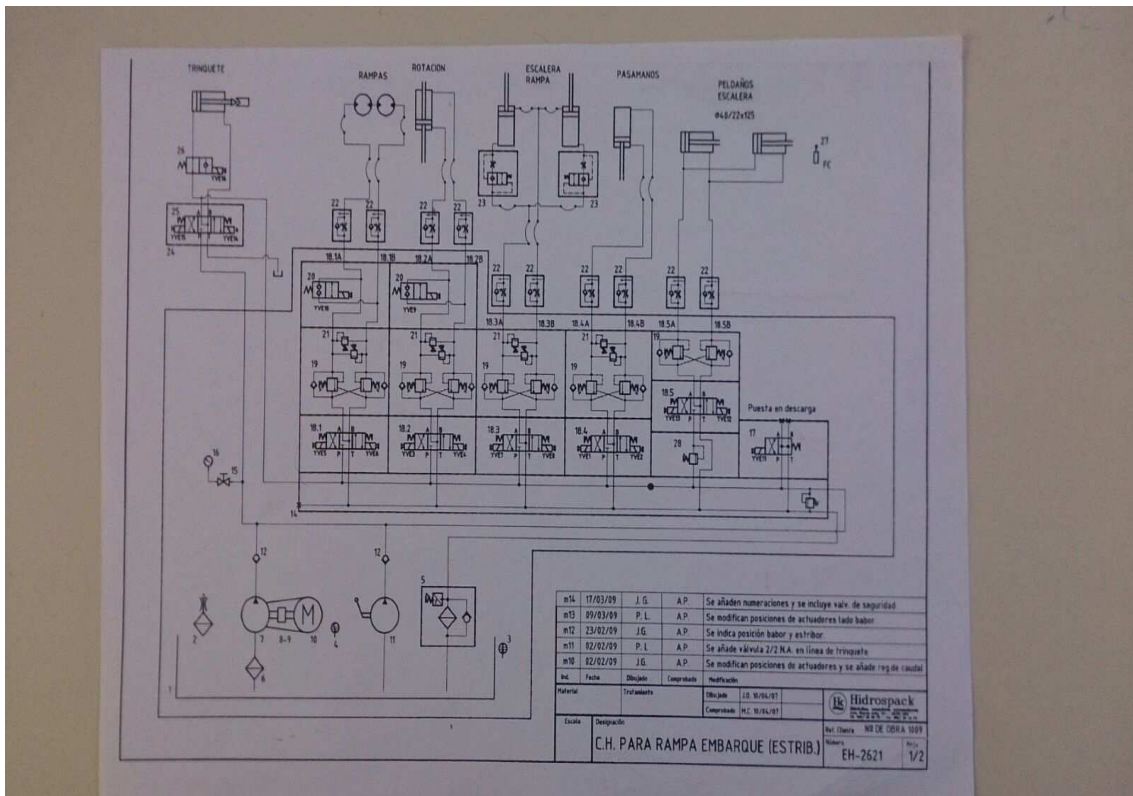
TRINQUETE

RAMPAS

ROTACION

ESCALERA RAMPA

PASAMANOS

PELDAÑOS ESCALERA

Ø40/22x125

27

FC

26

YVE9

25

YVE8 YVE8

24

22 22 22 22

23 23

18.1A 18.1B 18.2A 18.2B

22 22 22 22 22 22

20

YVE9

20

YVE9

18.3A 18.3B 18.4A 18.4B 18.5A 18.5B

21 21 21 21

19 19 19 19 19

18.5

YVE9 YVE10

Puesta en descarga

18.1 18.2 18.3 18.4

YVE1 YVE2 YVE3 YVE4 YVE5 YVE6 YVE1 YVE2

28

17

YVE5

16

15

14

12 12

5

2 7 8-9 10 4 11 3

6

1

| m14 | 17/03/09 | J.G. | A.P. | Se añaden numeraciones y se incluye valv. de seguridad |
|---|---|---|---|---|
| m13 | 09/03/09 | P.L. | A.P. | Se modifican posiciones de actuadores lado babor |
| m12 | 23/02/09 | J.G. | A.P. | Se indica posición babor y estribor |
| m11 | 02/02/09 | P.L. | A.P. | Se añade válvula 2/2 N.A. en línea de trinquete |
| m10 | 02/02/09 | J.G. | A.P. | Se modifican posiciones de actuadores y se añade reg.de caudal |
| Ind. | Fecha | Dibujado | Comprobado | Modificación |

Material

Tratamiento

Dibujado J.O. 10/04/07

Comprobado M.C. 10/04/07

Hidrospack

Escala

Designación

C.H. PARA RAMPA EMBARQUE (ESTRIB.)

Ref. Cliente NR DE OBRA 1089

Número

EH-2621

Hoja

1/2